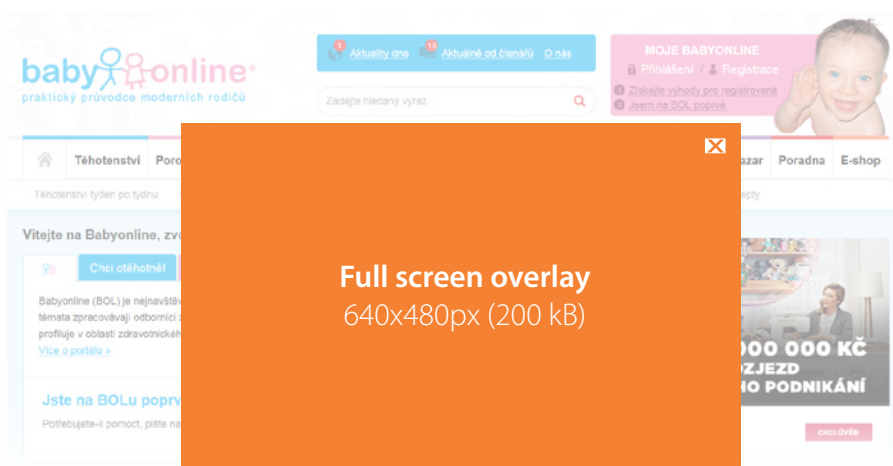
baby online
praktický průvodce moderních rodičů

Aktuality dne
Aktuálně od čtenářů
O nás

Zadejte hledaný výraz

MOJE BABYONLINE
Přihlášení / Registrace
Získejte výhody pro registrované
Jsem na BOL poprvé

Těhotenství
Poro
azar
Poradna
E-shop

Těhotenství týden po týdnu
epty

Vítejte na Babyonline, zvo

Chci otěhotnět

Babyonline (BOL) je nejnavštěv
témata zpracovávají odborníci
profiluje v oblasti zdravotnické
Více o portálu »

Jste na BOLu poprv
Potřebujete-li pomoc, pište na

Full screen overlay
640x480px (200 kB)

000 000 KČ
OZJEZD
HO PODNIKÁNÍ
CHCI ÚVĚR